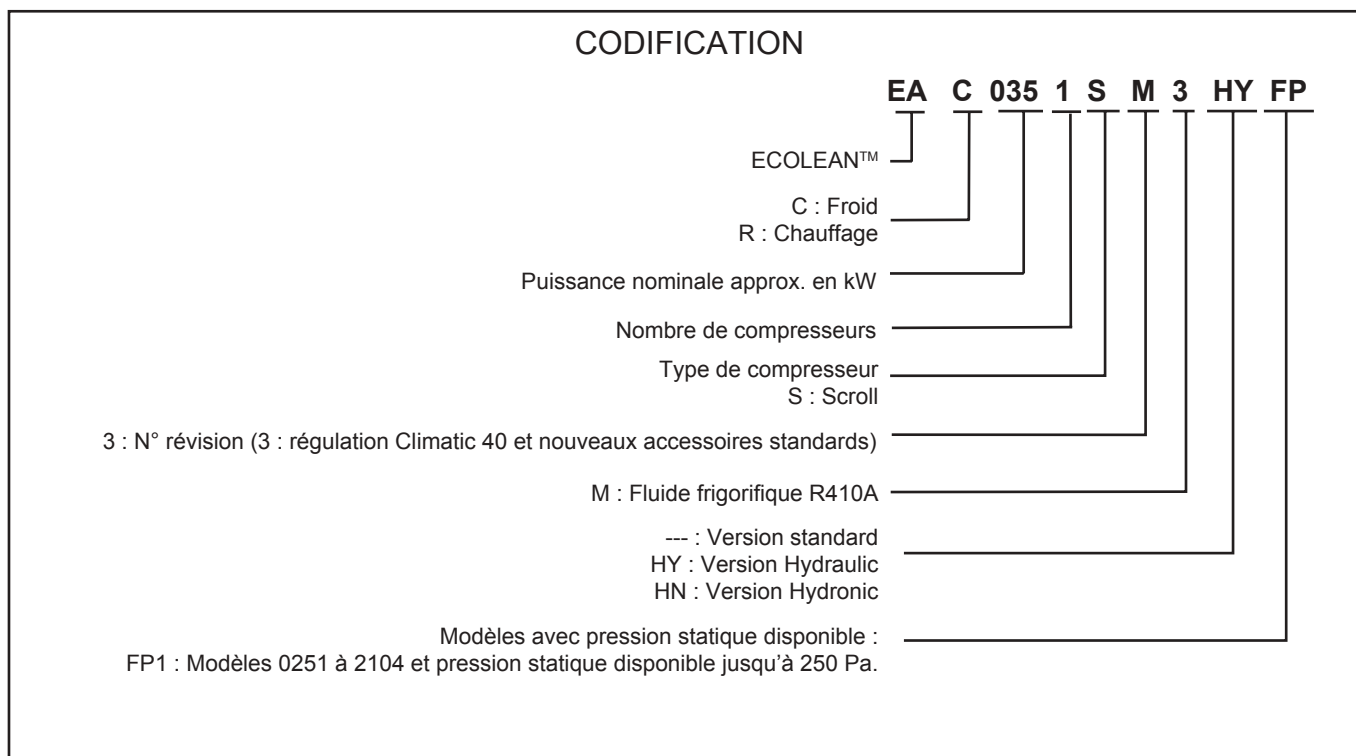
CODIFICATION

EA C 035 1 S M 3 HY FP

ECOLEAN™

C : Froid
R : Chauffage

Puissance nominale approx. en kW

Nombre de compresseurs

Type de compresseur
S : Scroll

3 : N° révision (3 : régulation Climatic 40 et nouveaux accessoires standards)

M : Fluide frigorifique R410A

--- : Version standard
HY : Version Hydraulic
HN : Version Hydronic

Modèles avec pression statique disponible :
FP1 : Modèles 0251 à 2104 et pression statique disponible jusqu'à 250 Pa.